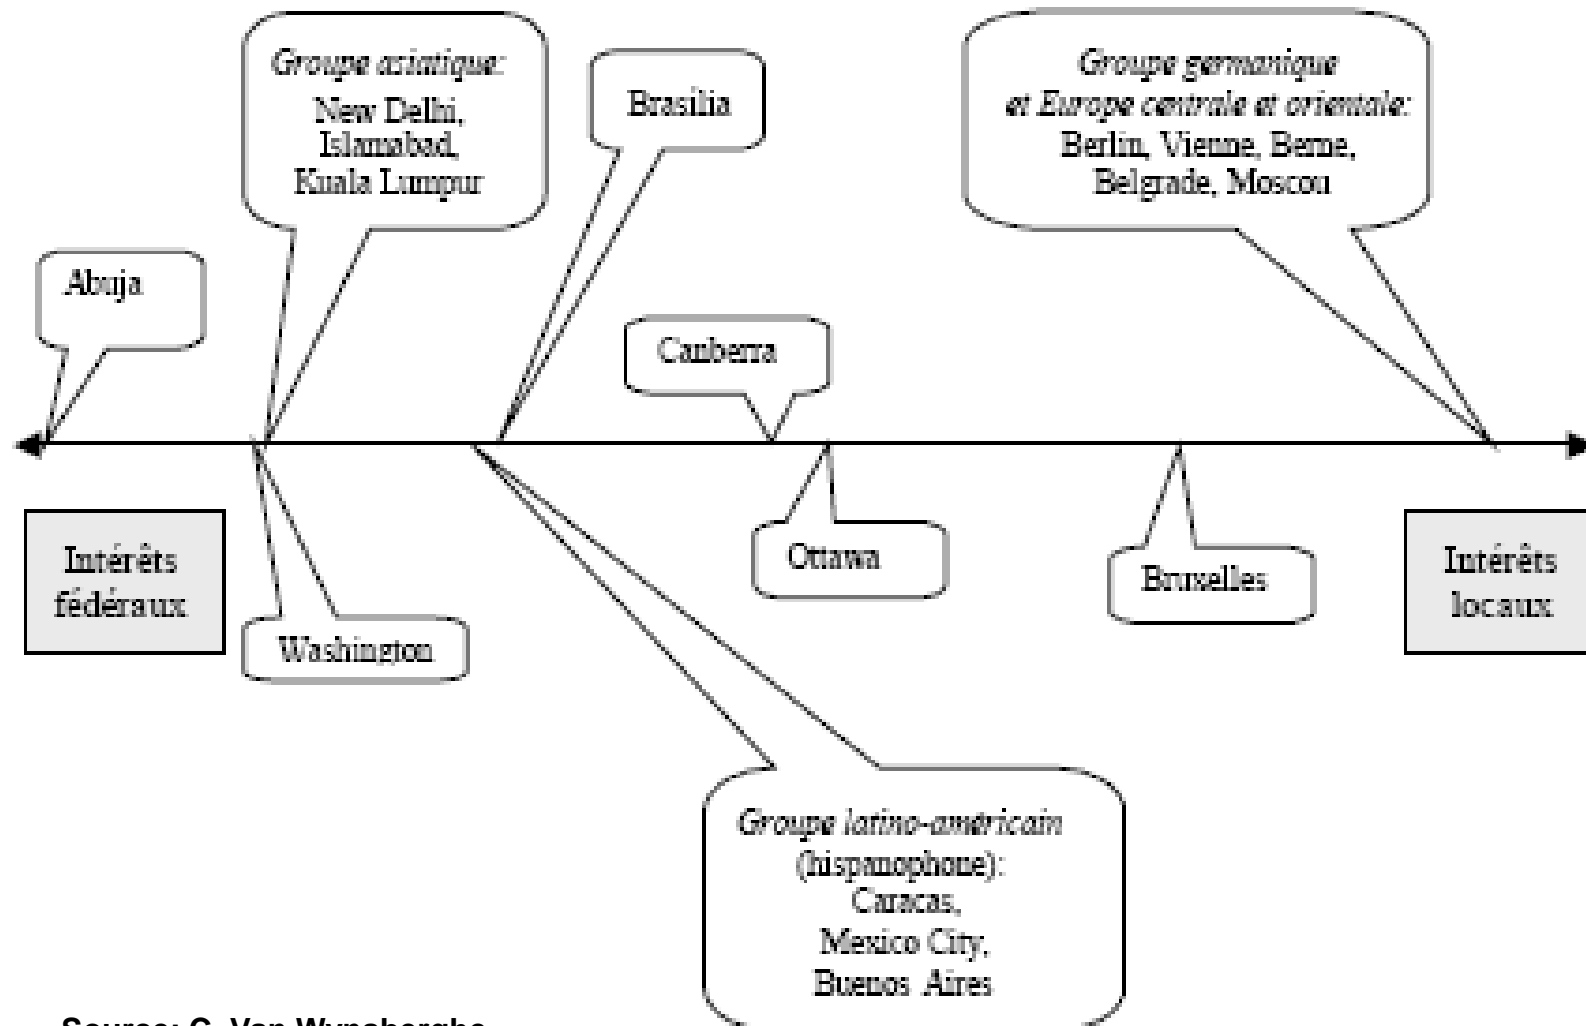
Groupe asiatique:
New Delhi,
Islamabad,
Kuala Lumpur

Brasilia

Groupe germanique
et Europe centrale et orientale:
Berlin, Vienne, Berne,
Belgrade, Moscou

Abuja

Canberra

Intérêts fédéraux

Washington

Ottawa

Bruxelles

Intérêts locaux

Groupe latino-américain
(hispanophone):
Caracas,
Mexico City,
Buenos Aires

Source: C. Van Wynsberghe